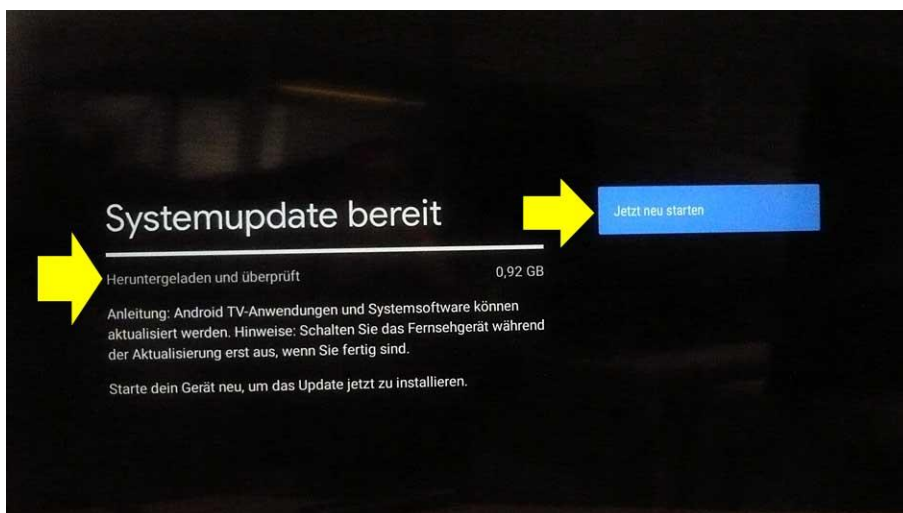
Systemupdate bereit

Heruntergeladen und überprüft

0,92 GB

Anleitung: Android TV-Anwendungen und Systemsoftware können aktualisiert werden. Hinweise: Schalten Sie das Fernsehgerät während der Aktualisierung erst aus, wenn Sie fertig sind.

Starte dein Gerät neu, um das Update jetzt zu installieren.

Jetzt neu starten